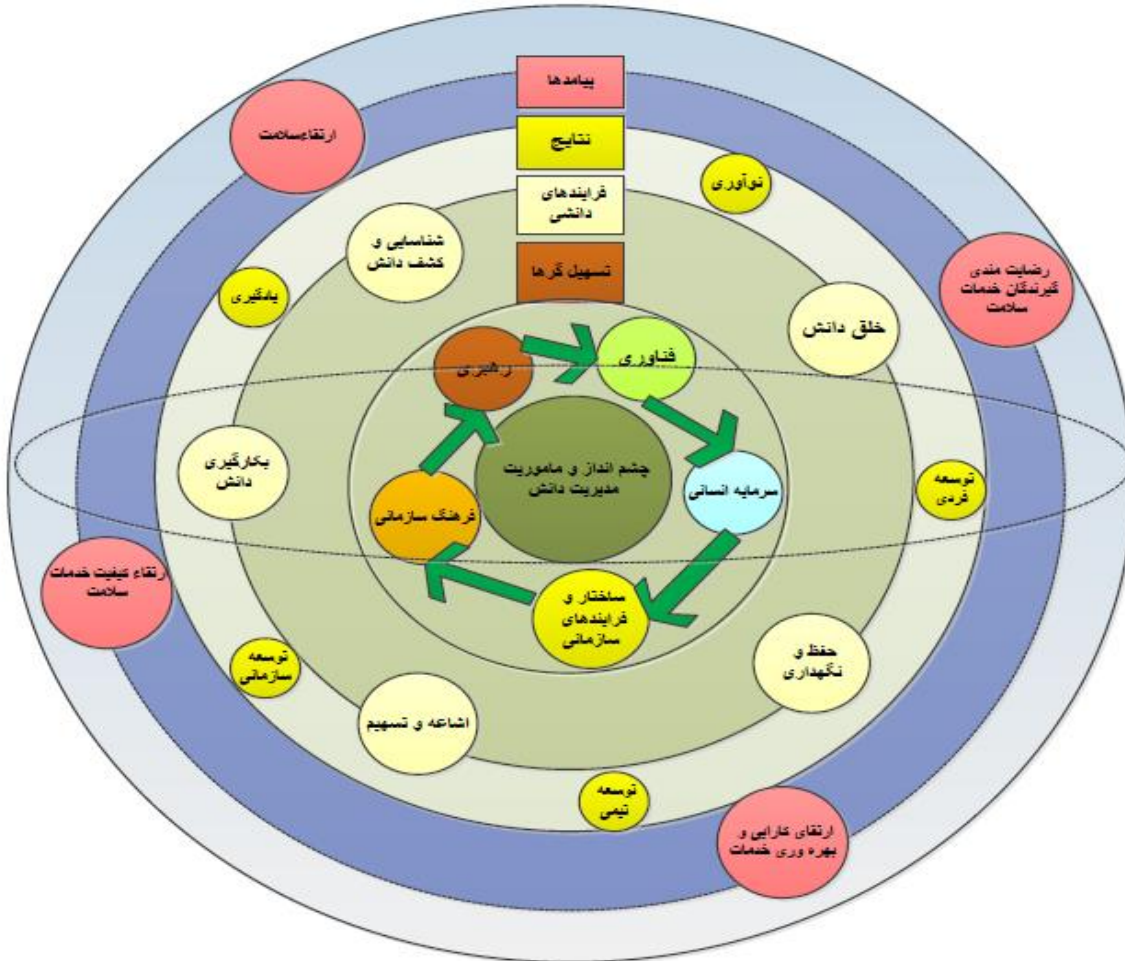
پیامدها

نتایج

فرایندهای دانشی

تسهیل گرها

ارتقاءسلامت

نوآوری

رضایت مندی گیرندگان خدمات سلامت

شناسایی و کشف دانش

یادگیری

خلق دانش

رهبری

فناوری

بکارگیری دانش

چشم انداز و ماموریت مدیریت دانش

سرمایه انسانی

توسعه فردی

فرهنگ سازمانی

ارتقاء کیفیت خدمات سلامت

ساختار و فرایندهای سازمانی

حفظ و نگهداری

توسعه سازمانی

اشاعه و تسهیم

توسعه تیمی

ارتقای کارایی و بهره وری خدمات